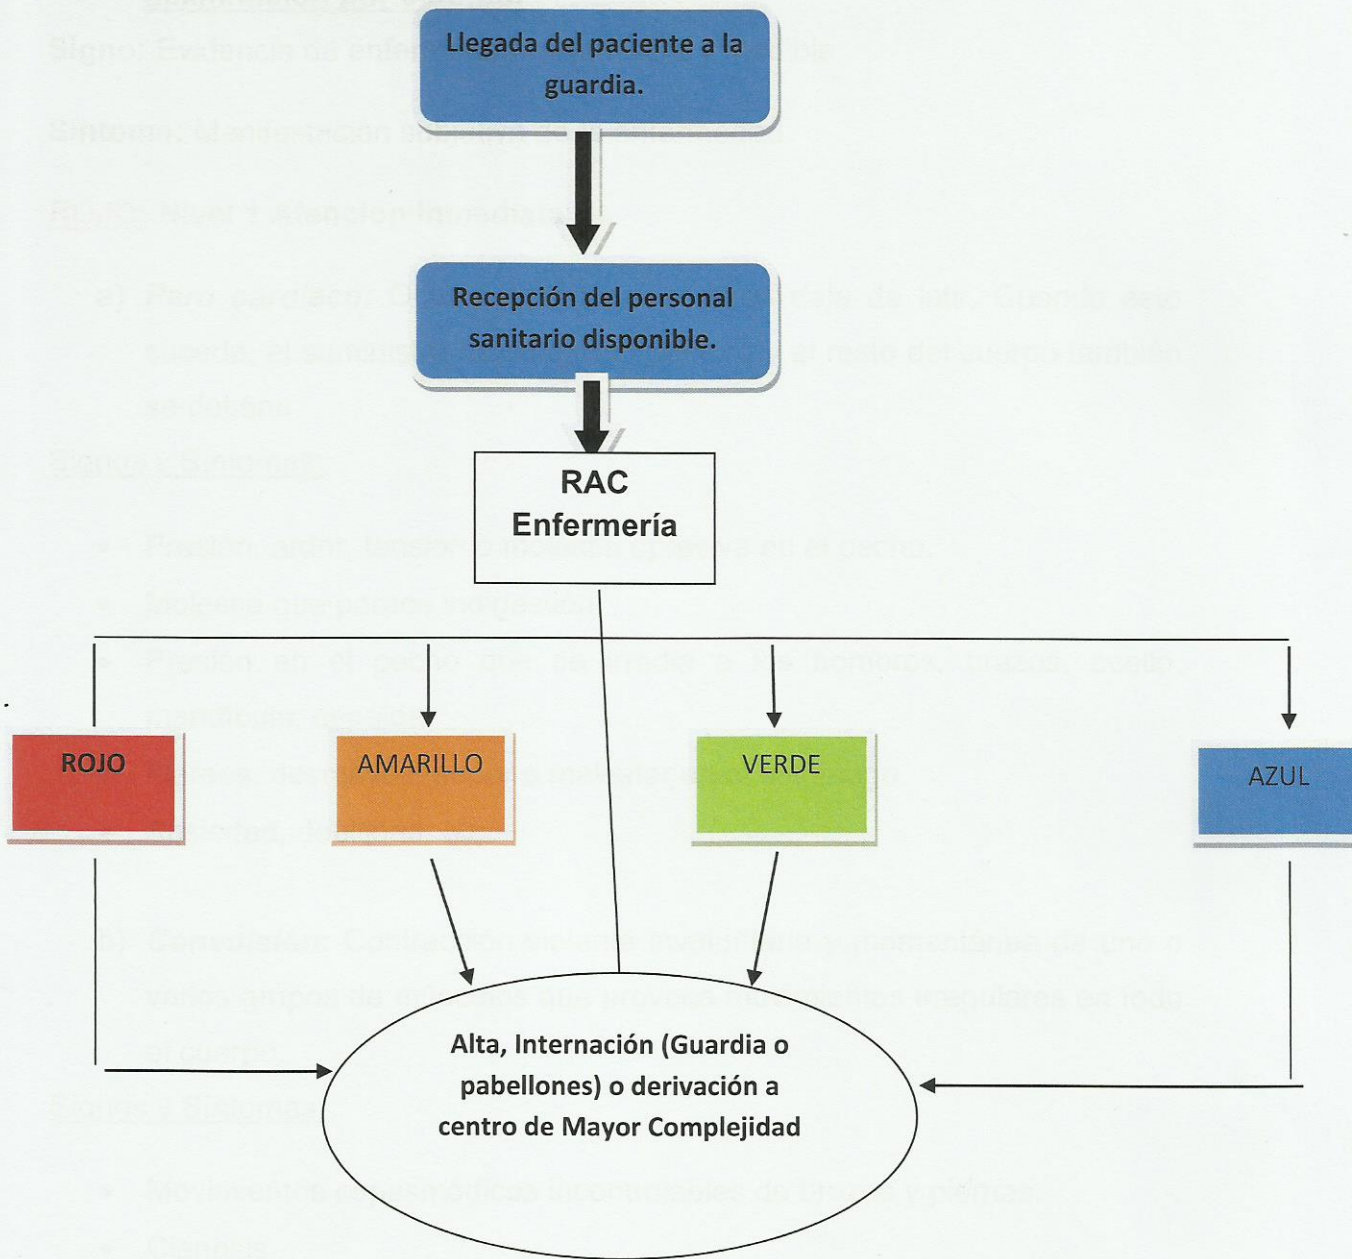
Llegada del paciente a la guardia.

Recepción del personal sanitario disponible.

RAC
Enfermería

ROJO

AMARILLO

VERDE

AZUL

Alta, Internación (Guardia o pabellones) o derivación a centro de Mayor Complejidad